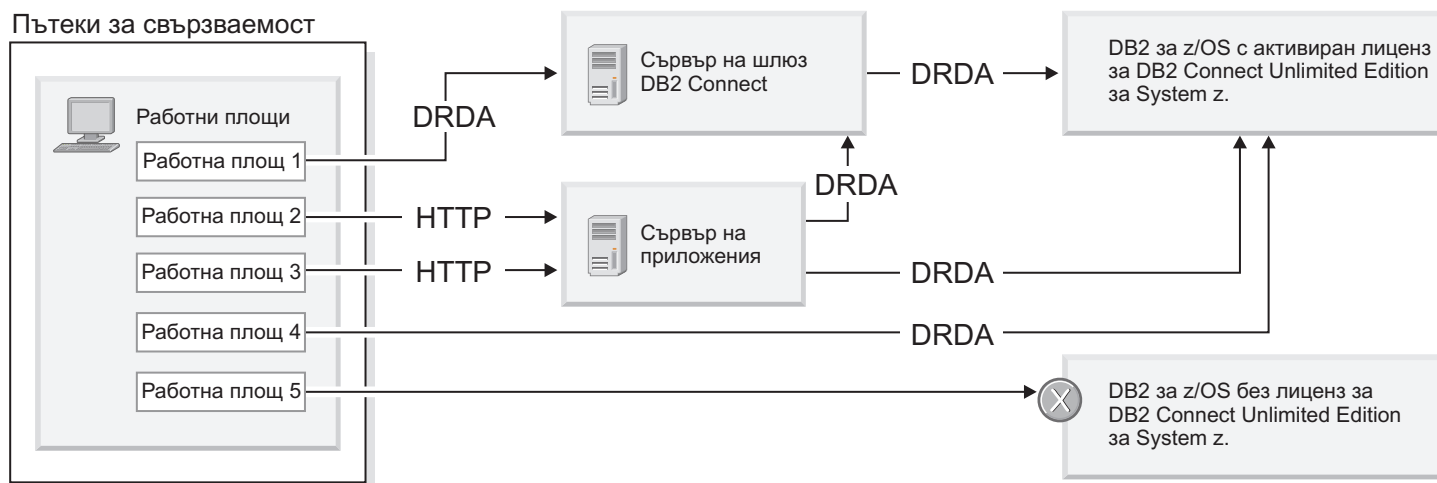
Пътеки за свързваемост

Работни площи

Работна площ 1

Работна площ 2

Работна площ 3

Работна площ 4

Работна площ 5

DRDA

HTTP

HTTP

Сървър на шлюз DB2 Connect

DRDA

DRDA

Сървър на приложения

DRDA

DRDA

DB2 за z/OS с активиран лиценз за DB2 Connect Unlimited Edition за System z.

DB2 за z/OS без лиценз за DB2 Connect Unlimited Edition за System z.